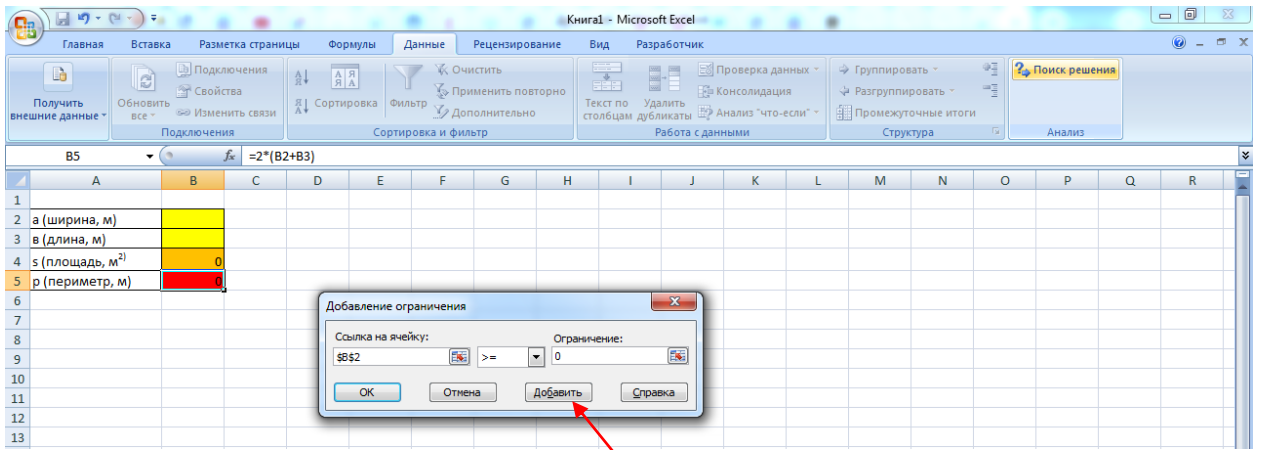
Книга1 - Microsoft Excel

Главная Вставка Разметка страницы Формулы Данные Рецензирование Вид Разработчик

Получить внешние данные
Обновить все
Подключения
Свойства
Изменить связи
Подключения
Сортировка
Фильтр
Очистить
Применить повторно
Дополнительно
Сортировка и фильтр
Текст по столбцам
Удалить дубликаты
Проверка данных
Консолидация
Анализ "что-если"
Работа с данными
Группировать
Разгруппировать
Промежуточные итоги
Структура
Поиск решения
Анализ

B5 $f_x$ =2*(B2+B3)

| | A | B | C | D | E | F | G | H | I | J | K | L | M | N | O | P | Q | R |
|---|---|---|---|---|---|---|---|---|---|---|---|---|---|---|---|---|---|---|
| 1 | | | | | | | | | | | | | | | | | | |
| 2 | а (ширина, м) | | | | | | | | | | | | | | | | | |
| 3 | в (длина, м) | | | | | | | | | | | | | | | | | |
| 4 | s (площадь, м$^{2)}$ | 0 | | | | | | | | | | | | | | | | |
| 5 | p (периметр, м) | 0 | | | | | | | | | | | | | | | | |
| 6 | | | | | | | | | | | | | | | | | | |
| 7 | | | | | | | | | | | | | | | | | | |
| 8 | | | | | | | | | | | | | | | | | | |
| 9 | | | | | | | | | | | | | | | | | | |
| 10 | | | | | | | | | | | | | | | | | | |
| 11 | | | | | | | | | | | | | | | | | | |
| 12 | | | | | | | | | | | | | | | | | | |
| 13 | | | | | | | | | | | | | | | | | | |

Добавление ограничения
Ссылка на ячейку:
$B$2
>=
Ограничение:
0
ОК
Отмена
Добавить
Справка